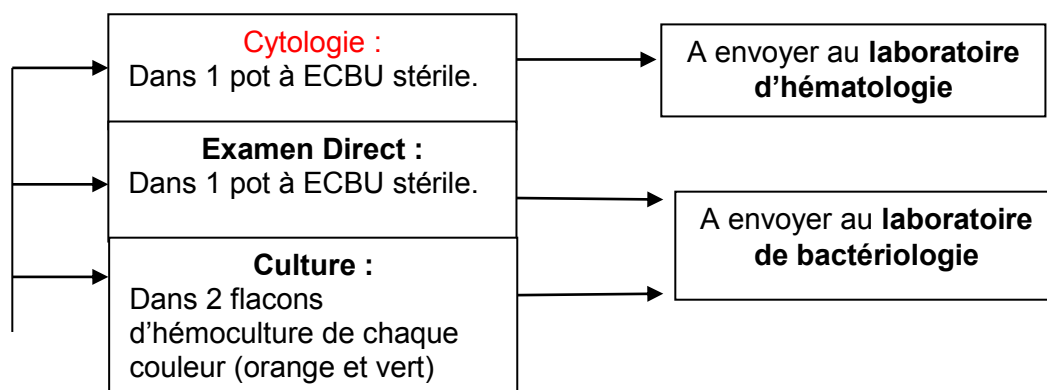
Cytologie :
Dans 1 pot à ECBU stérile.

A envoyer au **laboratoire d'hématologie**

**Examen Direct :**
Dans 1 pot à ECBU stérile.

**Culture :**
Dans 2 flacons d'hémoculture de chaque couleur (orange et vert)

A envoyer au **laboratoire de bactériologie**